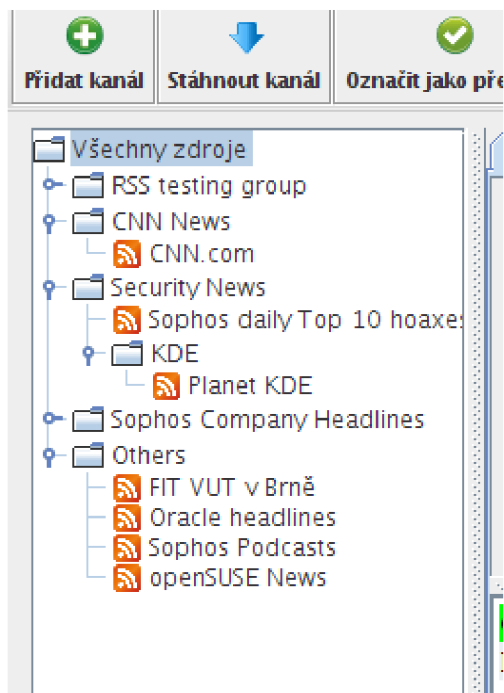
Přidat kanál
Stáhnout kanál
Označit jako pře

Všechny zdroje
RSS testing group
CNN News
CNN.com
Security News
Sophos daily Top 10 hoaxe
KDE
Planet KDE
Sophos Company Headlines
Others
FIT VUT v Brně
Oracle headlines
Sophos Podcasts
openSUSE News